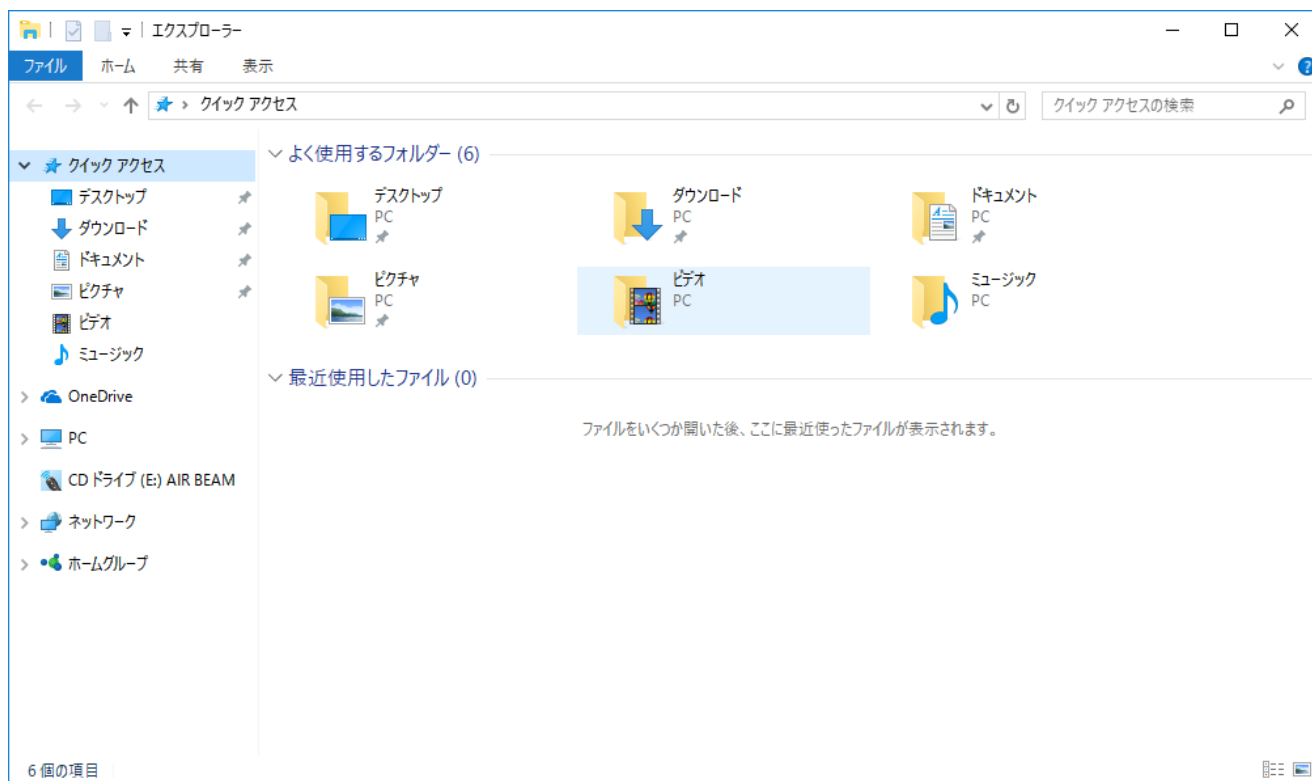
エクスプローラー

ファイル ホーム 共有 表示

クイック アクセス

クイック アクセスの検索

クイック アクセス
デスクトップ
ダウンロード
ドキュメント
ピクチャ
ビデオ
ミュージック
OneDrive
PC
CD ドライブ (E:) AIR BEAM
ネットワーク
ホームグループ

よく使用するフォルダー (6)

デスクトップ
PC

ダウンロード
PC

ドキュメント
PC

ピクチャ
PC

ビデオ
PC

ミュージック
PC

最近使用したファイル (0)

ファイルをいくつか開いた後、ここに最近使ったファイルが表示されます。

6 個の項目